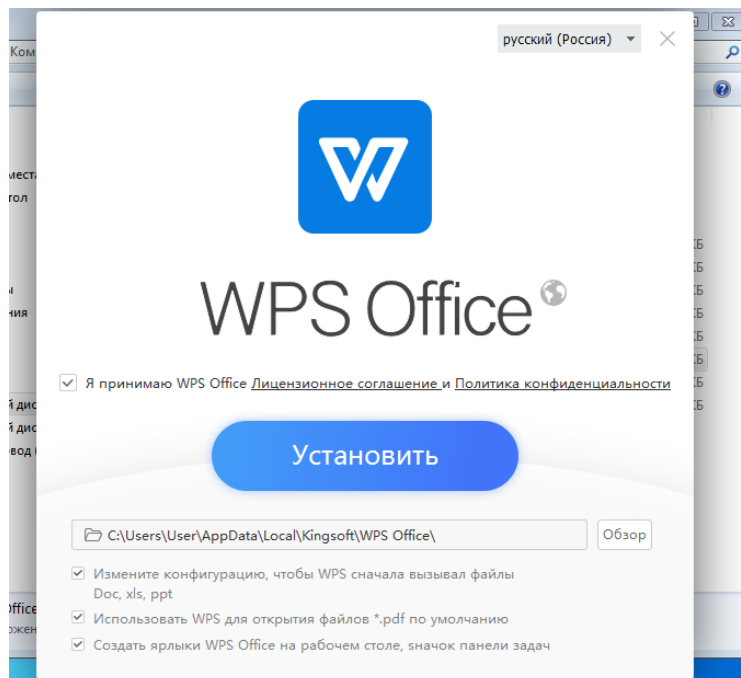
Ком
места
гол
ы
ния
й дис
й дис
вод
Office
ожен

русский (Россия)

WPS Office

Я принимаю WPS Office Лицензионное соглашение и Политика конфиденциальности

Установить

C:\Users\User\AppData\Local\Kingsoft\WPS Office\

Обзор

Измените конфигурацию, чтобы WPS сначала вызывал файлы Doc, xls, ppt

Использовать WPS для открытия файлов *.pdf по умолчанию

Создать ярлыки WPS Office на рабочем столе, значок панели задач

КБ
КБ
КБ
КБ
КБ
КБ
КБ
КБ